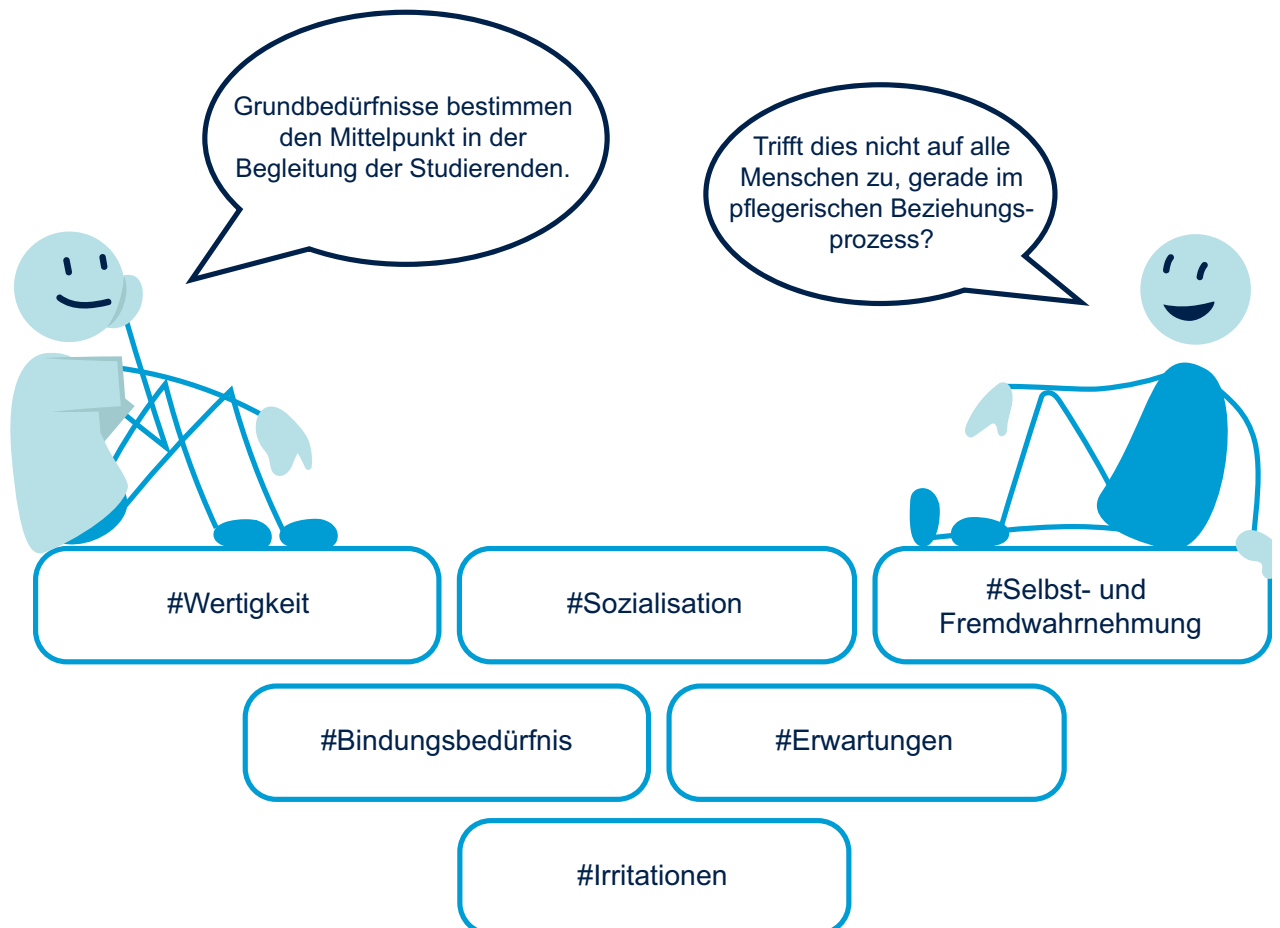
Grundbedürfnisse bestimmen den Mittelpunkt in der Begleitung der Studierenden.

Trifft dies nicht auf alle Menschen zu, gerade im pflegerischen Beziehungsprozess?

#Wertigkeit

#Sozialisation

#Selbst- und Fremdwahrnehmung

#Bindungsbedürfnis

#Erwartungen

#Irritationen